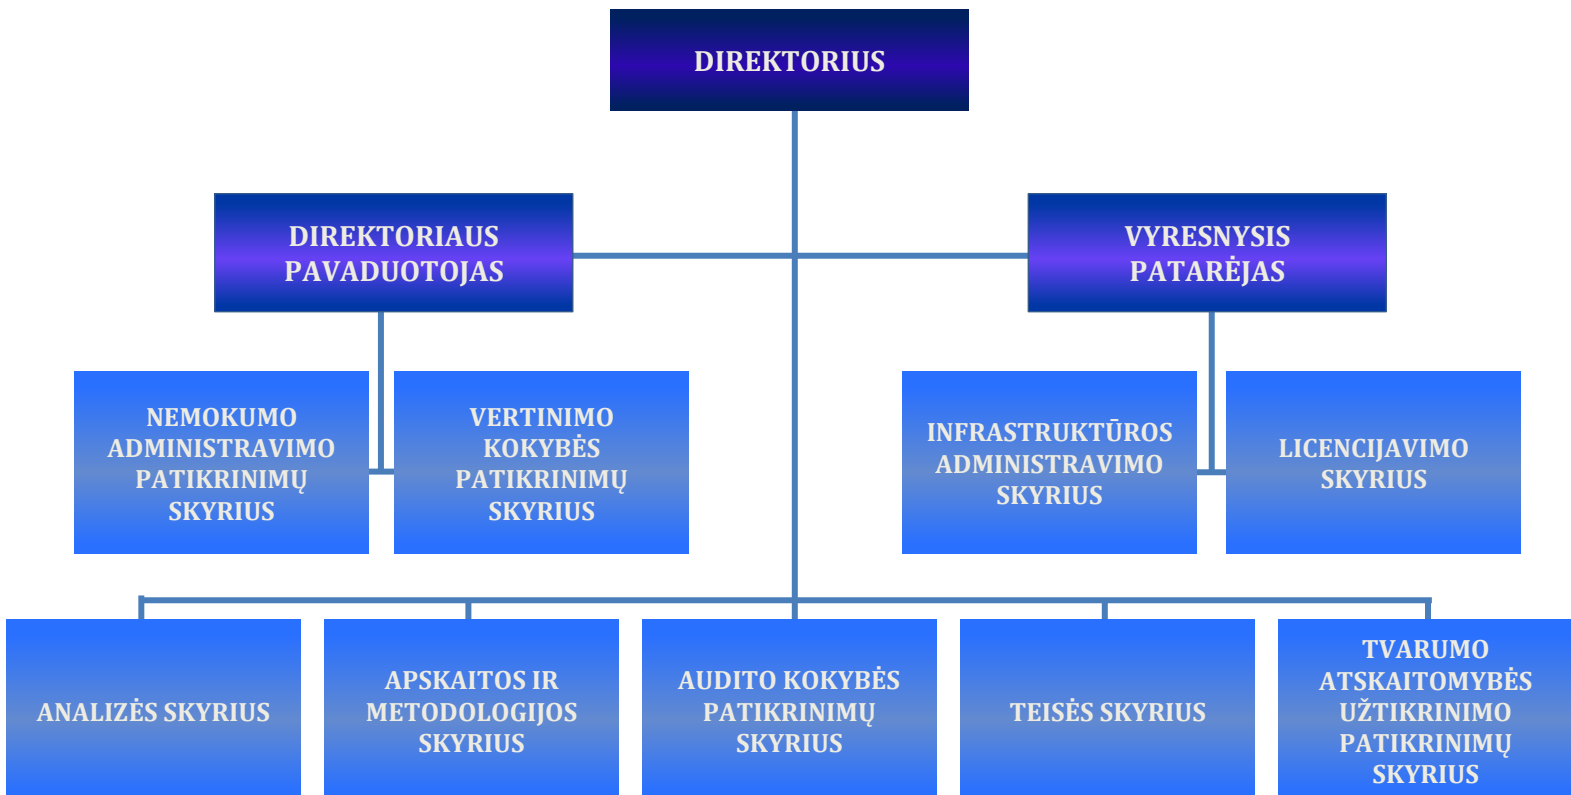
DIREKTORIUS

DIREKTORIAUS PAVADUOTOJAS

VYRESNYSIS PATARĖJAS

NEMOKUMO ADMINISTRAVIMO PATIKRINIMŲ SKYRIUS

VERTINIMO KOKYBĖS PATIKRINIMŲ SKYRIUS

INFRASTRUKTŪROS ADMINISTRAVIMO SKYRIUS

LICENCIJAVIMO SKYRIUS

ANALIZĖS SKYRIUS

APSKAITOS IR METODOLOGIJOS SKYRIUS

AUDITO KOKYBĖS PATIKRINIMŲ SKYRIUS

TEISĖS SKYRIUS

TVARUMO ATSKAITOMYBĖS UŽTIKRINIMO PATIKRINIMŲ SKYRIUS